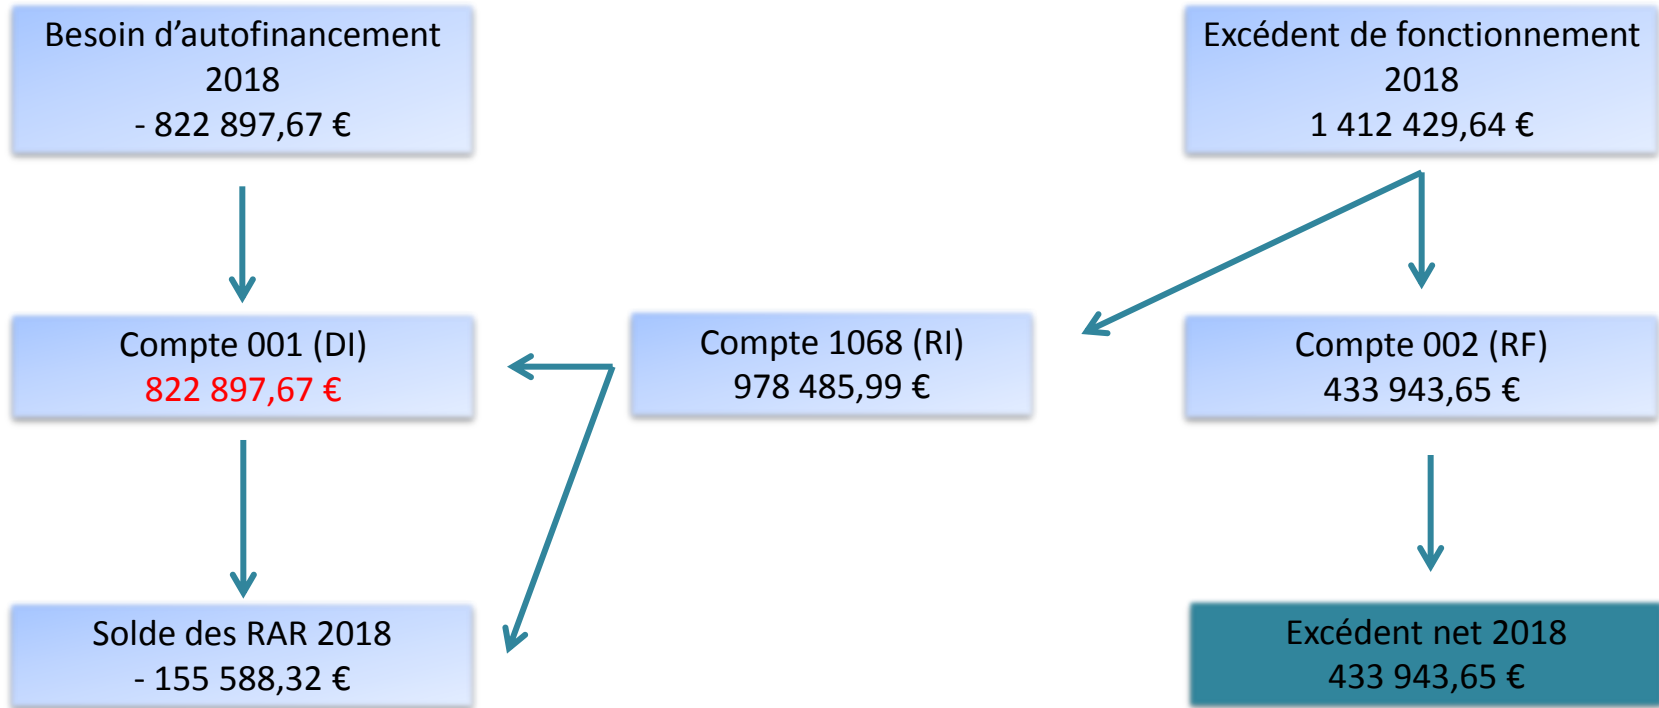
Besoin d’autofinancement
2018
- 822 897,67 €

Excédent de fonctionnement
2018
1 412 429,64 €

Compte 001 (DI)
822 897,67 €

Compte 1068 (RI)
978 485,99 €

Compte 002 (RF)
433 943,65 €

Solde des RAR 2018
- 155 588,32 €

Excédent net 2018
433 943,65 €